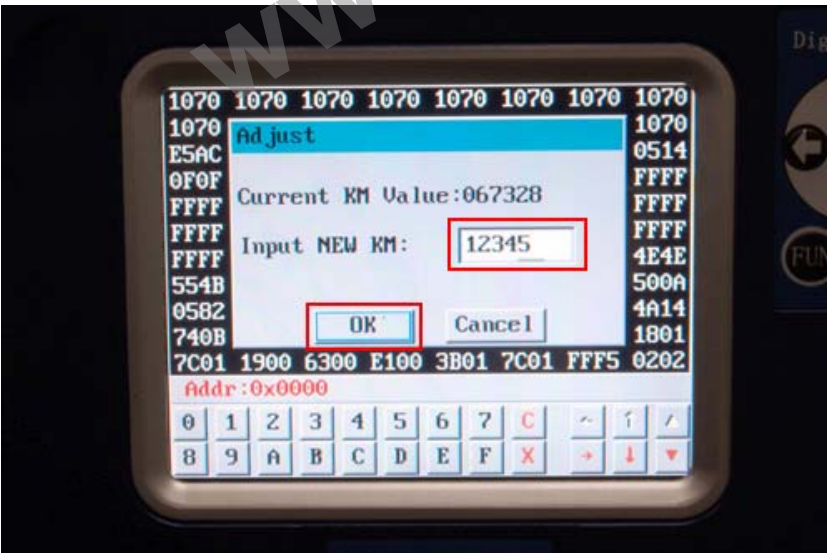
WW

Dig

1070 1070 1070 1070 1070 1070 1070 1070
1070 1070
E5AC 0514
0F0F FFFF
FFFF FFFF
FFFF FFFF
FFFF 4E4E
554B 500A
0582 4A14
740B 1801
7C01 1900 6300 E100 3B01 7C01 FFF5 0202

Adjust

Current KM Value:067328

Input NEW KM: 12345

OK Cancel

Addr:0x0000

0 1 2 3 4 5 6 7 C
8 9 A B C D E F X

FUN